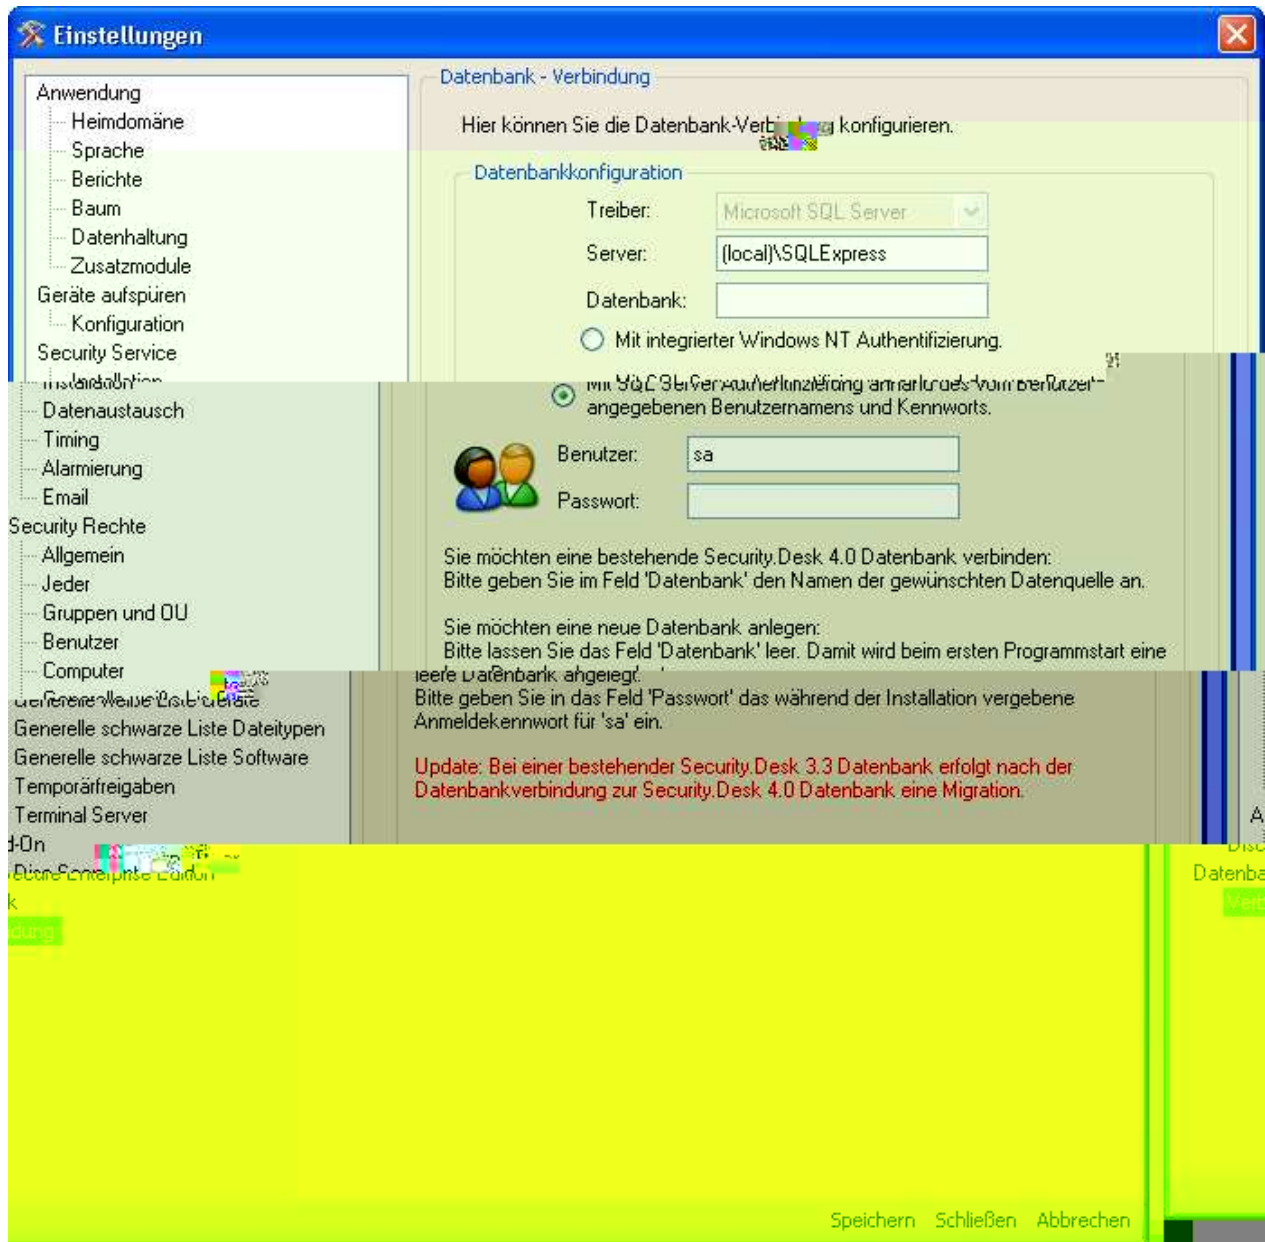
Einstellungen

Anwendung
Heimdomäne
Sprache
Berichte
Baum
Datenhaltung
Zusatzmodule
Geräte aufspüren
Konfiguration
Security Service
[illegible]
Datenaustausch
Timing
Alarmierung
Email
Security Rechte
Allgemein
Jeder
Gruppen und OU
Benutzer
Computer
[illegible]
Generelle schwarze Liste Dateitypen
Generelle schwarze Liste Software
Temporärfreigaben
Terminal Server
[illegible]-On
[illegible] Enterprise Edition
k
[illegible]dung

Datenbank - Verbindung

Hier können Sie die Datenbank-Verb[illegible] konfigurieren.

Datenbankkonfiguration

Treiber: Microsoft SQL Server
Server: (local)\SQLExpress
Datenbank:

Mit integrierter Windows NT Authentifizierung.

Mit SQL Server-Authentifizierung anhand des vom Benutzer angegebenen Benutzernamens und Kennworts.

Benutzer: sa
Passwort:

Sie möchten eine bestehende Security.Desk 4.0 Datenbank verbinden:
Bitte geben Sie im Feld 'Datenbank' den Namen der gewünschten Datenquelle an.

Sie möchten eine neue Datenbank anlegen:
Bitte lassen Sie das Feld 'Datenbank' leer. Damit wird beim ersten Programmstart eine leere Datenbank angelegt.
Bitte geben Sie in das Feld 'Passwort' das während der Installation vergebene Anmeldekennwort für 'sa' ein.

Update: Bei einer bestehender Security.Desk 3.3 Datenbank erfolgt nach der Datenbankverbindung zur Security.Desk 4.0 Datenbank eine Migration.

A
Disc
Datenba
Verb

Speichern Schließen Abbrechen